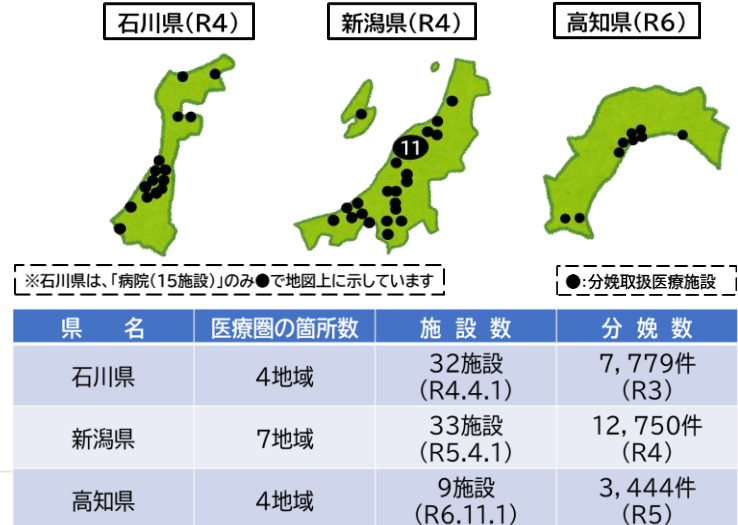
石川県(R4)

新潟県(R4)

高知県(R6)

11

※石川県は、「病院(15施設)」のみ●で地図上に示しています

●:分娩取扱医療施設

| 県　名 | 医療圏の箇所数 | 施 設 数 | 分 娩 数 |
|---|---|---|---|
| 石川県 | 4地域 | 32施設 (R4.4.1) | 7，779件 (R3) |
| 新潟県 | 7地域 | 33施設 (R5.4.1) | 12，750件 (R4) |
| 高知県 | 4地域 | 9施設 (R6.11.1) | 3，444件 (R5) |